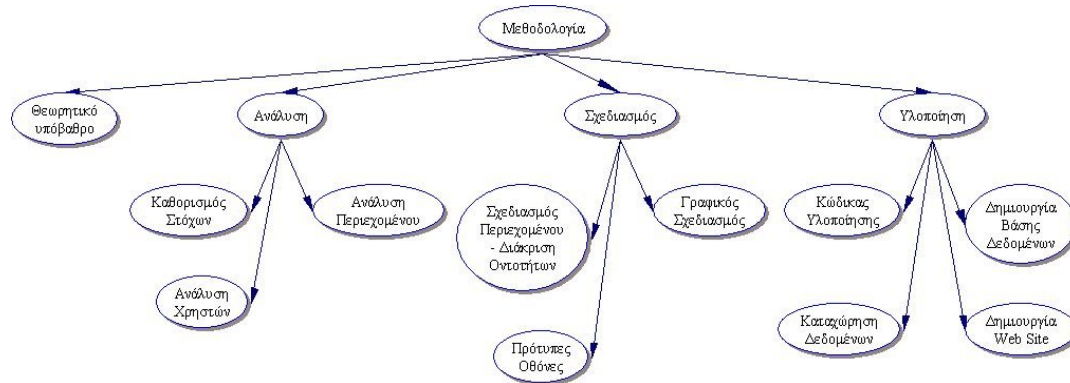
Μεθοδολογία

Θεωρητικό υπόβαθρο

Ανάλυση

Καθορισμός Στόχων

Ανάλυση Περιεχομένου

Ανάλυση Χρηστών

Σχεδιασμός

Σχεδιασμός Περιεχομένου - Διάκριση Οντοτήτων

Γραφικός Σχεδιασμός

Πρότυπες Οθόνες

Υλοποίηση

Κώδικας Υλοποίησης

Δημιουργία Βάσης Δεδομένων

Καταχώρηση Δεδομένων

Δημιουργία Web Site